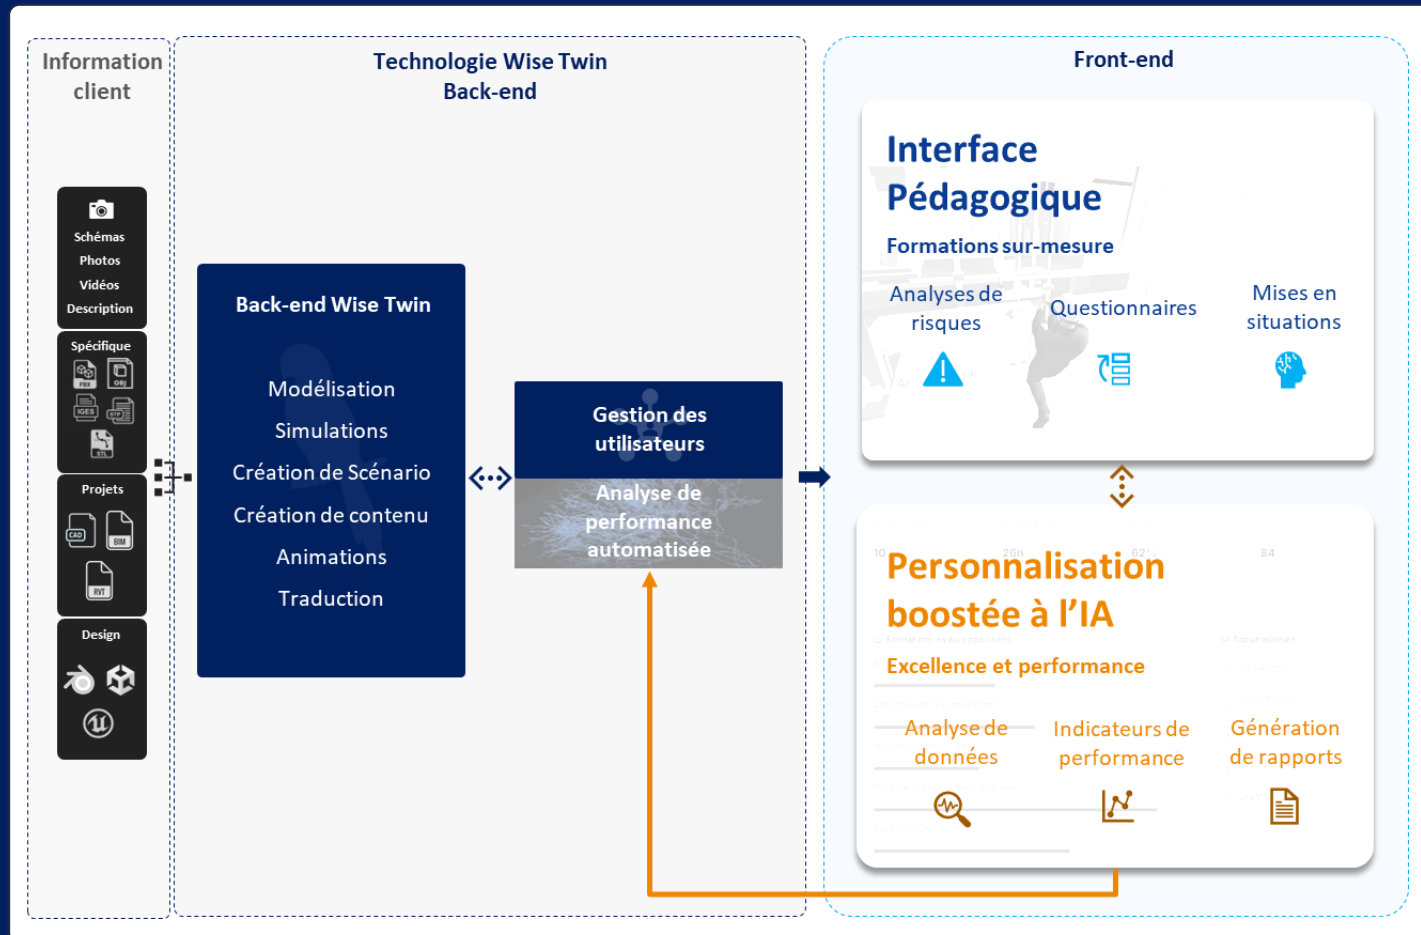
Information client

Schémas
Photos
Vidéos
Description

Spécifique

FBX OBJ IGES STP STL

Projets

CAD BIM RVT

Design

Technologie Wise Twin
Back-end

Back-end Wise Twin

Modélisation
Simulations
Création de Scénario
Création de contenu
Animations
Traduction

Gestion des utilisateurs

Analyse de performance automatisée

Front-end

Interface Pédagogique

Formations sur-mesure

Analyses de risques

Questionnaires

Mises en situations

Personnalisation boostée à l'IA

Excellence et performance

Analyse de données

Indicateurs de performance

Génération de rapports